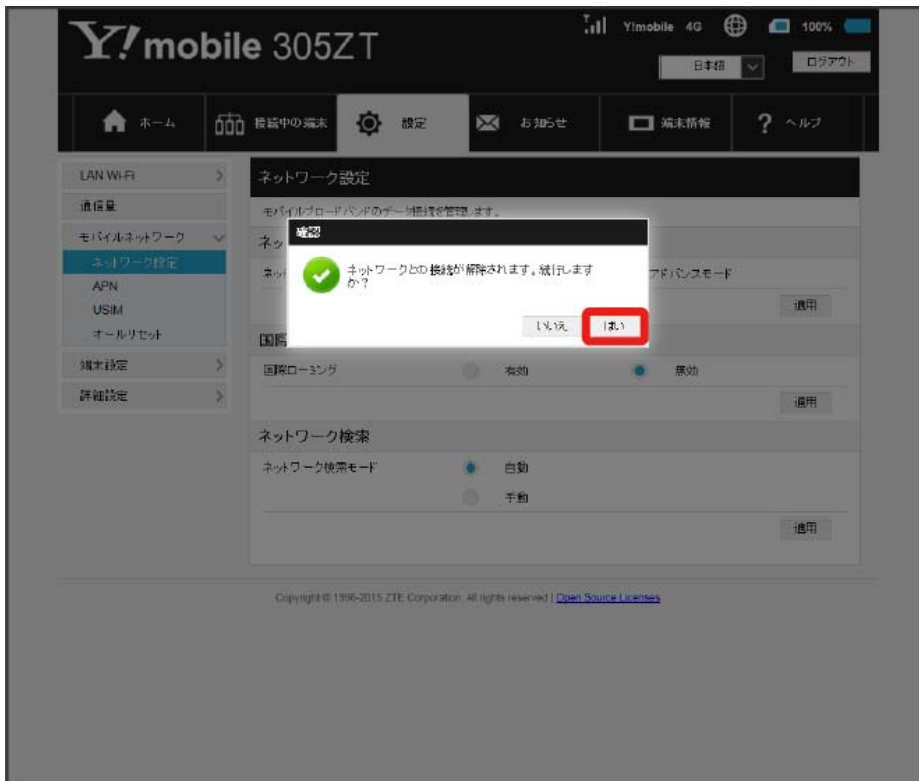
Y!mobile 305ZT

Y!mobile 4G 100%

日本語

ログアウト

ホーム

接続中の端末

設定

お知らせ

端末情報

ヘルプ

LAN Wi-Fi

通信量

モバイルネットワーク

ネットワーク設定

APN

USIM

オールリセット

端末設定

詳細設定

ネットワーク設定

モバイルブロードバンドのデータ接続を管理します。

ネッ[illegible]

ネッ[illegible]

アドバンスモード

適用

確認

ネットワークとの接続が解除されます。続行しますか?

いいえ

はい

国際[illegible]

国際ローミング

有効

無効

適用

ネットワーク検索

ネットワーク検索モード

自動

手動

適用

Copyright © 1998-2015 ZTE Corporation. All rights reserved | Open Source Licenses